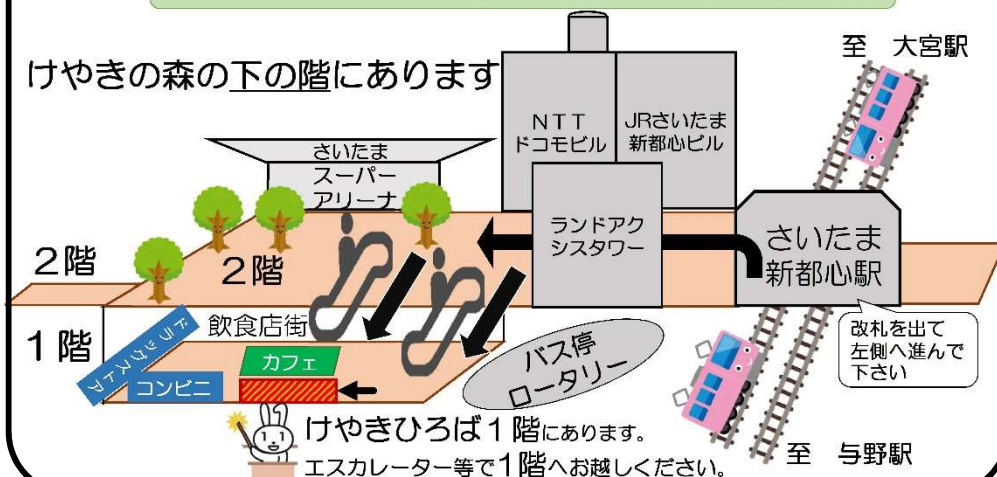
けやきの森の下の階にあります

至　大宮駅

NTT
ドコモビル

JRさいたま
新都心ビル

さいたま
スーパー
アリーナ

ランドアク
シスタワー

さいたま
新都心駅

2階

2階

1階

飲食店街

ドラッグストア

コンビニ

カフェ

バス停
ロータリー

改札を出て
左側へ進んで
下さい

けやきひろば1階にあります。
エスカレーター等で1階へお越しください。

至　与野駅